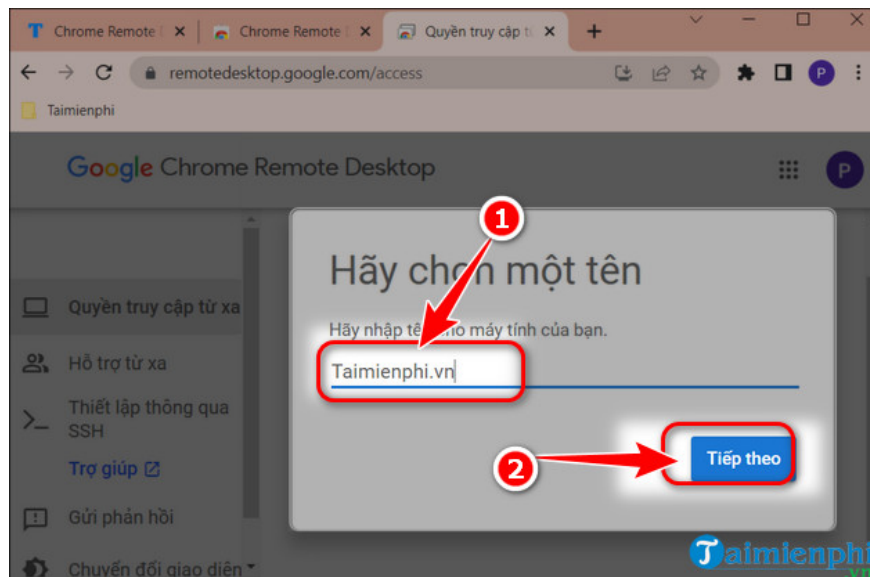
Chrome Remote D ×
Chrome Remote D ×
Quyền truy cập tù ×
+

remotedesktop.google.com/access

P

Taimienphi

Google Chrome Remote Desktop

P

Quyền truy cập từ xa

Hỗ trợ từ xa

Thiết lập thông qua SSH

Trợ giúp

Gửi phản hồi

Chuyển đổi giao diện

1

Hãy chọn một tên

Hãy nhập tê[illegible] cho máy tính của bạn.

Taimienphi.vn

2

Tiếp theo

Taimienphi
.vn